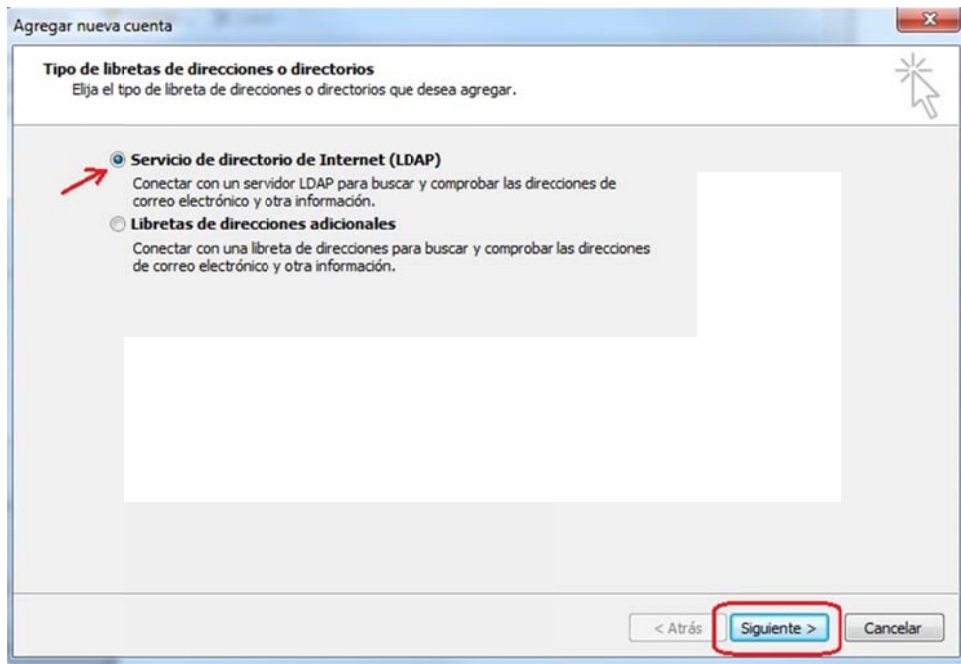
Agregar nueva cuenta

Tipo de libretas de direcciones o directorios
Elija el tipo de libreta de direcciones o directorios que desea agregar.

Servicio de directorio de Internet (LDAP)
Conectar con un servidor LDAP para buscar y comprobar las direcciones de correo electrónico y otra información.

Libretas de direcciones adicionales
Conectar con una libreta de direcciones para buscar y comprobar las direcciones de correo electrónico y otra información.

< Atrás
Siguiente >
Cancelar